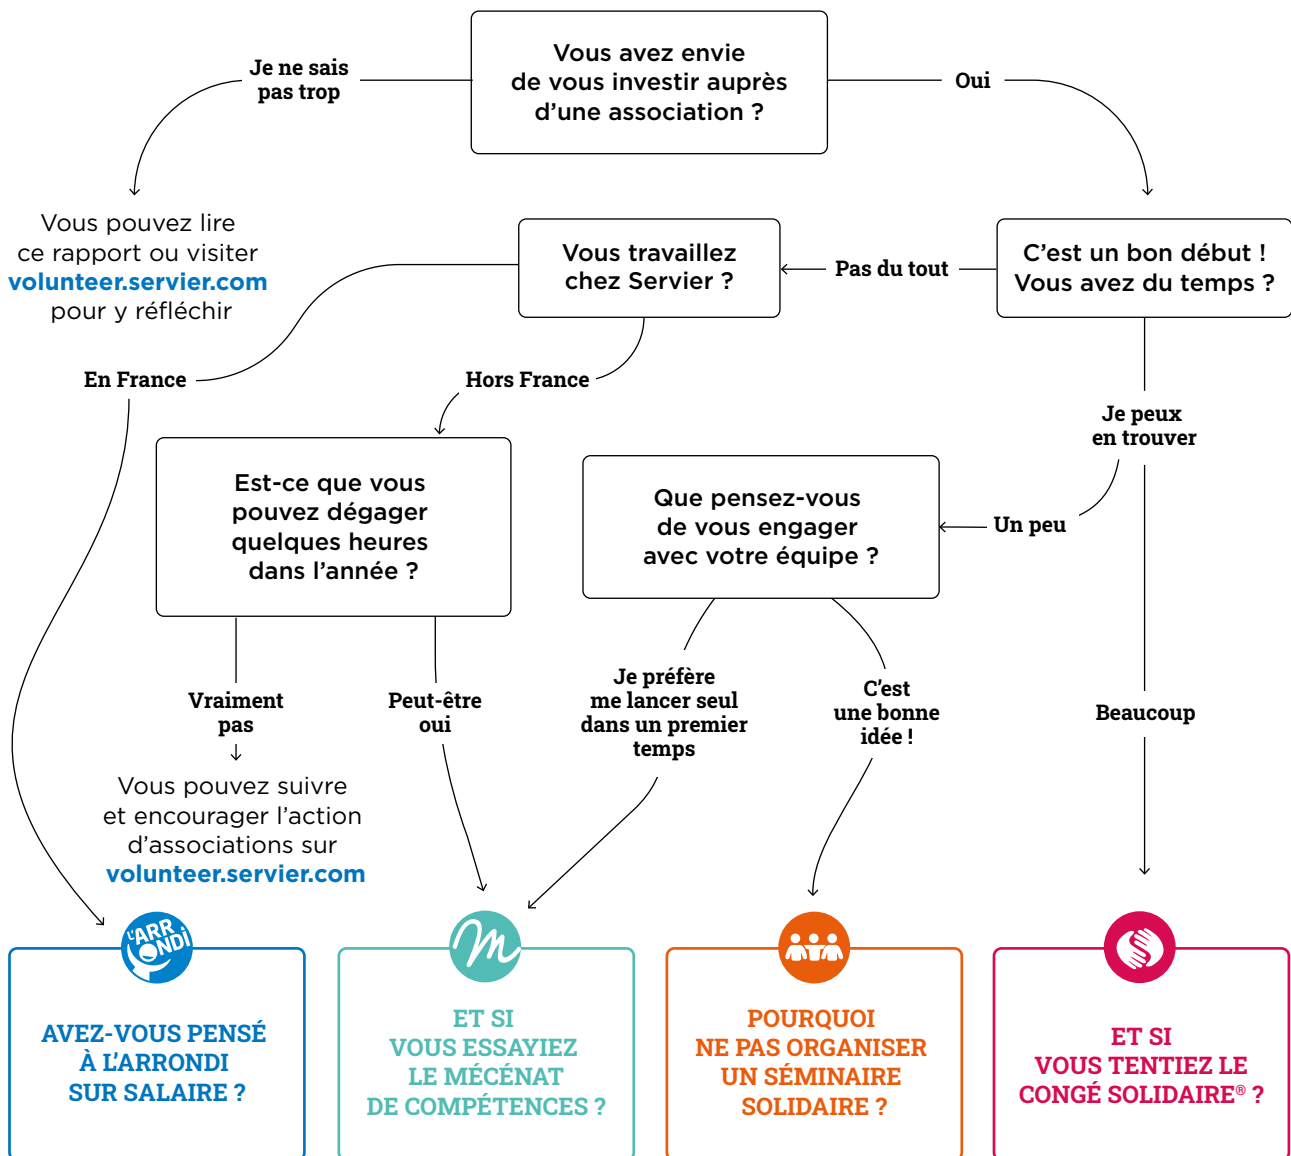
Vous avez envie de vous investir auprès d'une association ?

Je ne sais pas trop

Oui

Vous pouvez lire ce rapport ou visiter volunteer.servier.com pour y réfléchir

C'est un bon début ! Vous avez du temps ?

Pas du tout

Vous travaillez chez Servier ?

En France

Hors France

Je peux en trouver

Est-ce que vous pouvez dégager quelques heures dans l'année ?

Que pensez-vous de vous engager avec votre équipe ?

Un peu

Vraiment pas

Peut-être oui

Je préfère me lancer seul dans un premier temps

C'est une bonne idée !

Beaucoup

Vous pouvez suivre et encourager l'action d'associations sur volunteer.servier.com

L'ARRONDI

AVEZ-VOUS PENSÉ À L'ARRONDI SUR SALAIRE ?

ET SI VOUS ESSAYIEZ LE MÉCÉNAT DE COMPÉTENCES ?

POURQUOI NE PAS ORGANISER UN SÉMINAIRE SOLIDAIRE ?

ET SI VOUS TENTIEZ LE CONGÉ SOLIDAIRE® ?